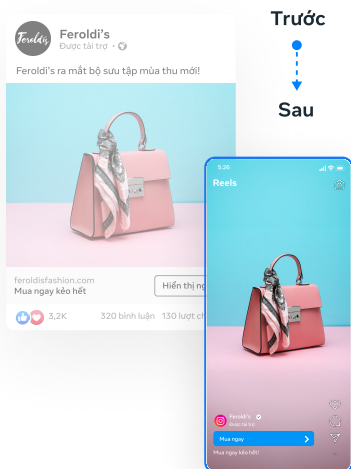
Feroldi's

Feroldi's
Được tài trợ ·

Feroldi's ra mắt bộ sưu tập mùa thu mới!

feroldisfashion.com
Mua ngay kẻo hết
Hiển thị ng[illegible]

3,2K 320 bình luận 130 lượt ch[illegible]

Trước

Sau

5:35

Reels

Feroldi's
Được tài trợ

Mua ngay

Mua ngay kẻo hết!